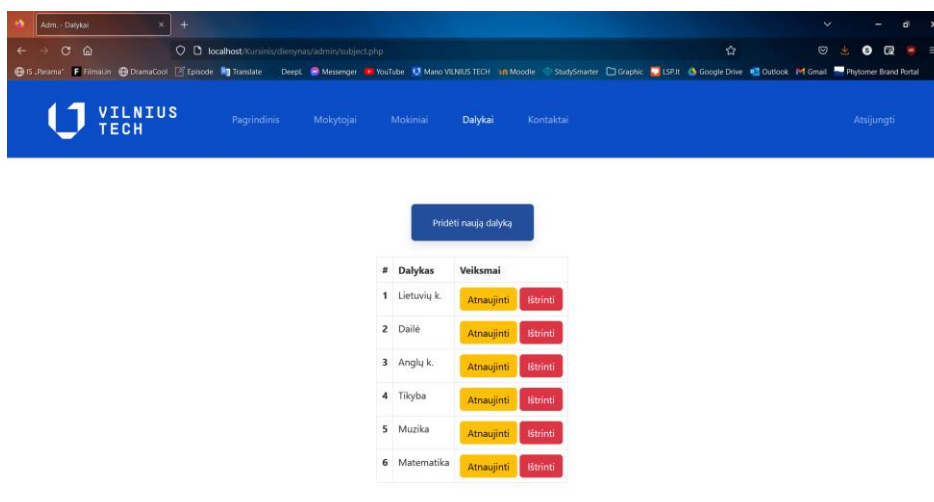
Adm. - Dalykai

localhost/Kursinis/dienynas/admin/subject.php

IS „Parama" Filmai.in DramaCool Episode Translate DeepL Messenger YouTube Mano VILNIUS TECH Moodle StudySmarter Graphic LSP.lt Google Drive Outlook Gmail Phytomer Brand Portal

VILNIUS TECH

Pagrindinis Mokytojai Mokiniai Dalykai Kontaktai

Atsijungti

Pridėti naują dalyką

| # | Dalykas | Veiksmai |
|---|---|---|
| 1 | Lietuvių k. | Atnaujinti Ištrinti |
| 2 | Dailė | Atnaujinti Ištrinti |
| 3 | Anglų k. | Atnaujinti Ištrinti |
| 4 | Tikyba | Atnaujinti Ištrinti |
| 5 | Muzika | Atnaujinti Ištrinti |
| 6 | Matematika | Atnaujinti Ištrinti |